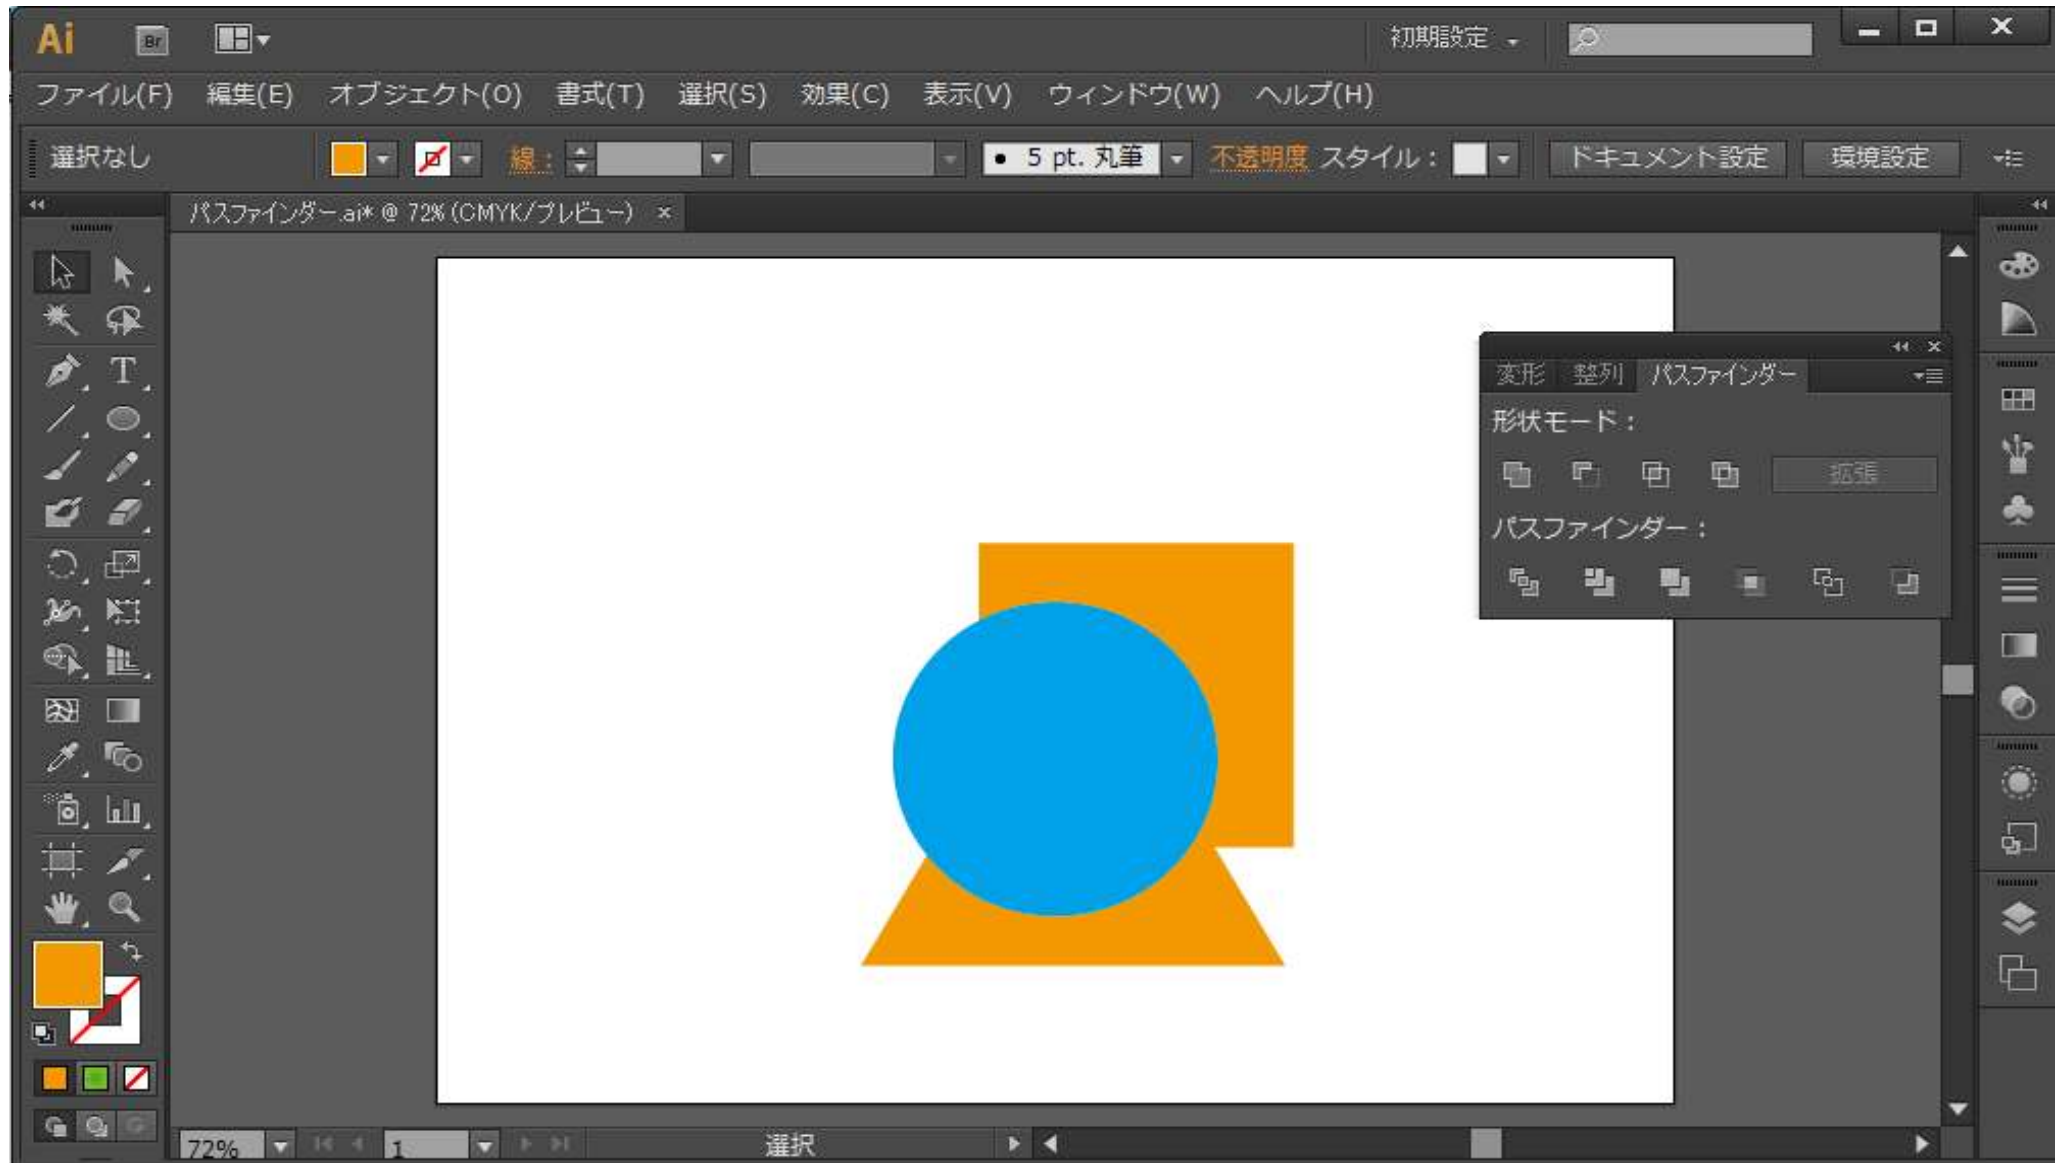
Ai Br
初期設定
ファイル(F) 編集(E) オブジェクト(O) 書式(T) 選択(S) 効果(C) 表示(V) ウィンドウ(W) ヘルプ(H)
選択なし 線： ● 5 pt. 丸筆 不透明度 スタイル： ドキュメント設定 環境設定
パスファインダー.ai* @ 72% (CMYK/プレビュー) ×
変形 整列 パスファインダー
形状モード：
拡張
パスファインダー：
72% 1 選択